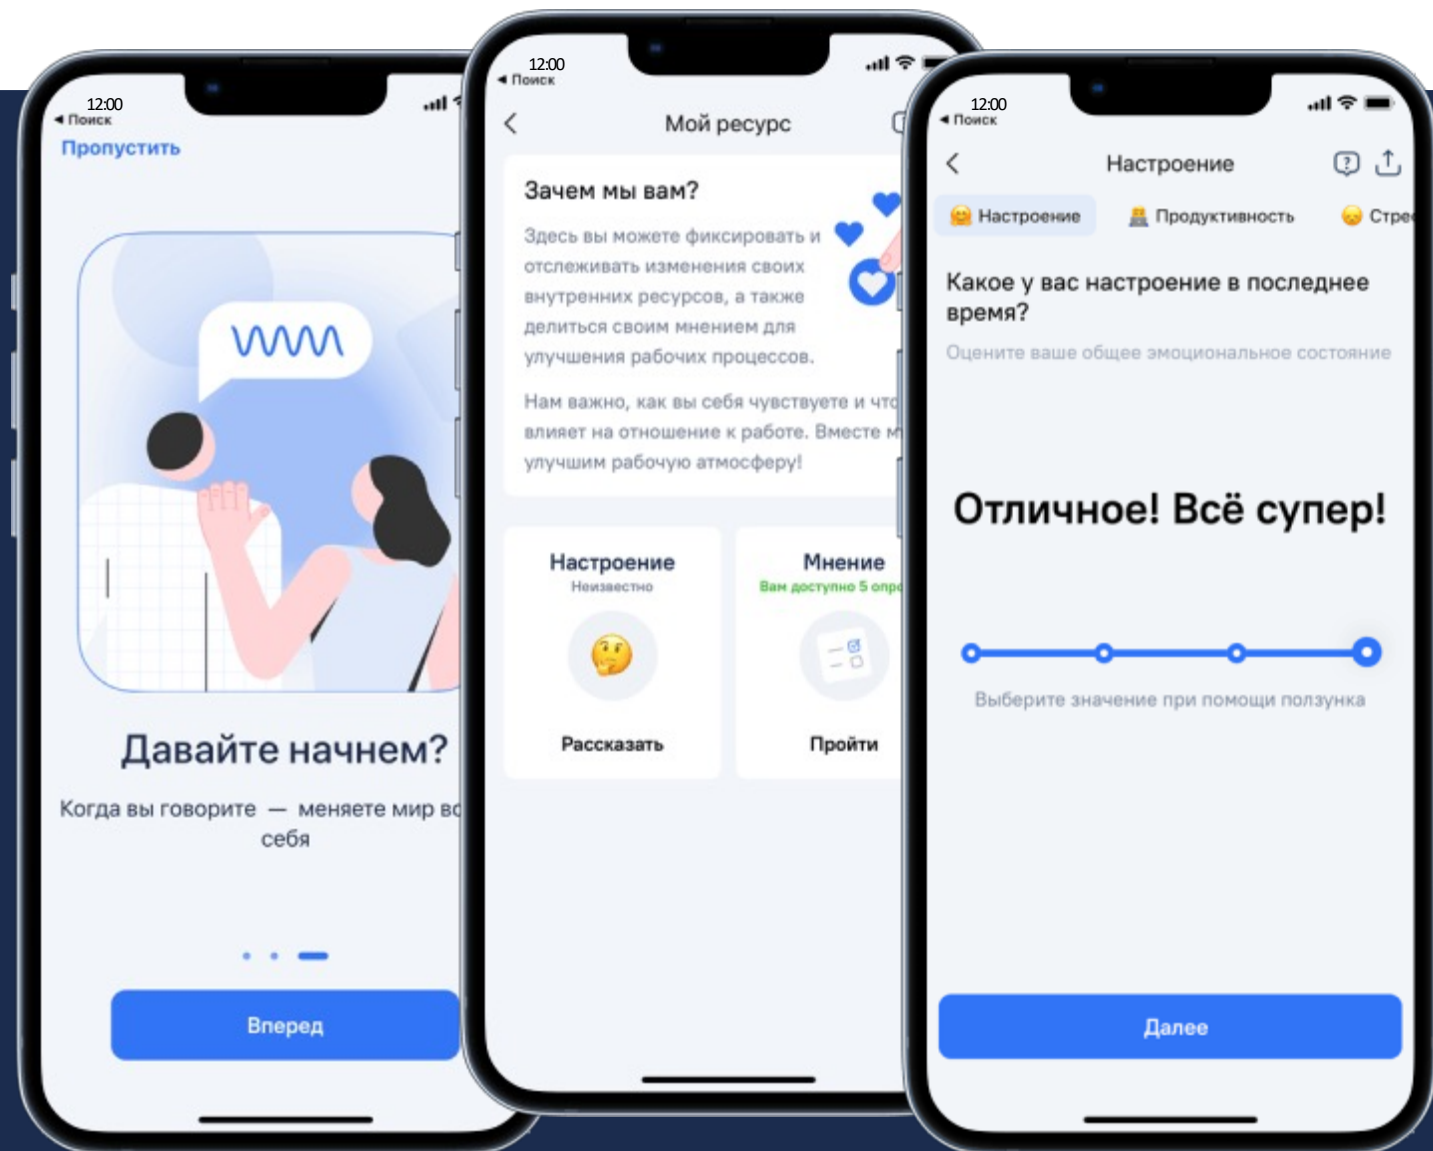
12:00
◂ Поиск
Пропустить

Давайте начнем?

Когда вы говорите — меняете мир вс себя

Вперед

12:00
◂ Поиск
Мой ресурс

Зачем мы вам?

Здесь вы можете фиксировать и отслеживать изменения своих внутренних ресурсов, а также делиться своим мнением для улучшения рабочих процессов.

Нам важно, как вы себя чувствуете и что влияет на отношение к работе. Вместе м улучшим рабочую атмосферу!

Настроение
Неизвестно
Рассказать

Мнение
Вам доступно 5 опро
Пройти

12:00
◂ Поиск
Настроение

Настроение
Продуктивность
Стре

Какое у вас настроение в последнее время?
Оцените ваше общее эмоциональное состояние

Отличное! Всё супер!

Выберите значение при помощи ползунка

Далее